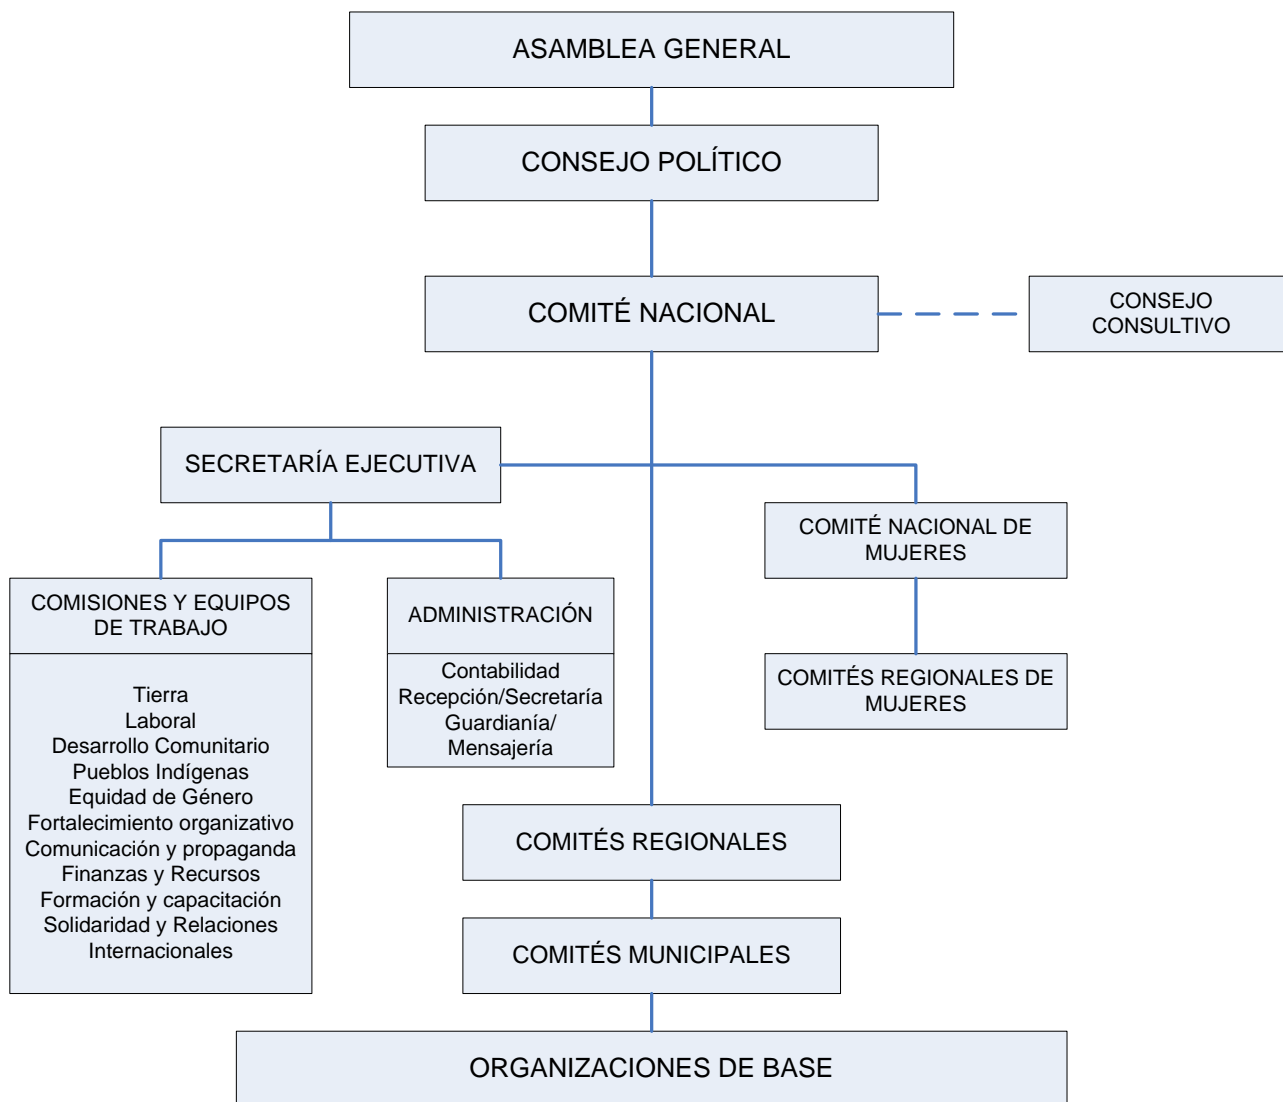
ASAMBLEA GENERAL

CONSEJO POLÍTICO

COMITÉ NACIONAL

CONSEJO CONSULTIVO

SECRETARÍA EJECUTIVA

COMITÉ NACIONAL DE MUJERES

COMISIONES Y EQUIPOS DE TRABAJO

Tierra
Laboral
Desarrollo Comunitario
Pueblos Indígenas
Equidad de Género
Fortalecimiento organizativo
Comunicación y propaganda
Finanzas y Recursos
Formación y capacitación
Solidaridad y Relaciones Internacionales

ADMINISTRACIÓN

Contabilidad
Recepción/Secretaría
Guardianía/
Mensajería

COMITÉS REGIONALES DE MUJERES

COMITÉS REGIONALES

COMITÉS MUNICIPALES

ORGANIZACIONES DE BASE